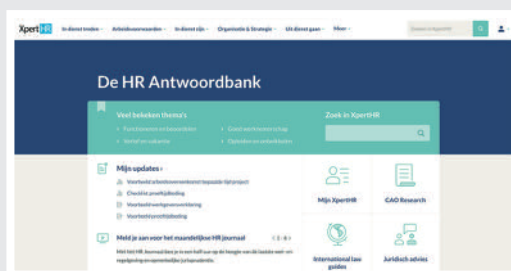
XpertHR In dienst treden Arbeidsvoorwaarden In dienst zijn Organisatie & Strategie Uit dienst gaan Meer

Zoeken in XpertHR

De HR Antwoordbank

Veel bekeken thema's

Functieomschrijvingen Goed werkgeverschap
Verlof en vakantie Opleiden en ontwikkelen

Zoek in XpertHR

Mijn updates

Voorbeeld arbeidsovereenkomst tijdelijk project
Checklist proeftijd
Voorbeeld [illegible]
Voorbeeld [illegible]

Meld je aan voor het maandelijkse HR journaal

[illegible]

Mijn XpertHR

CAO Research

International law guides

Juridisch advies